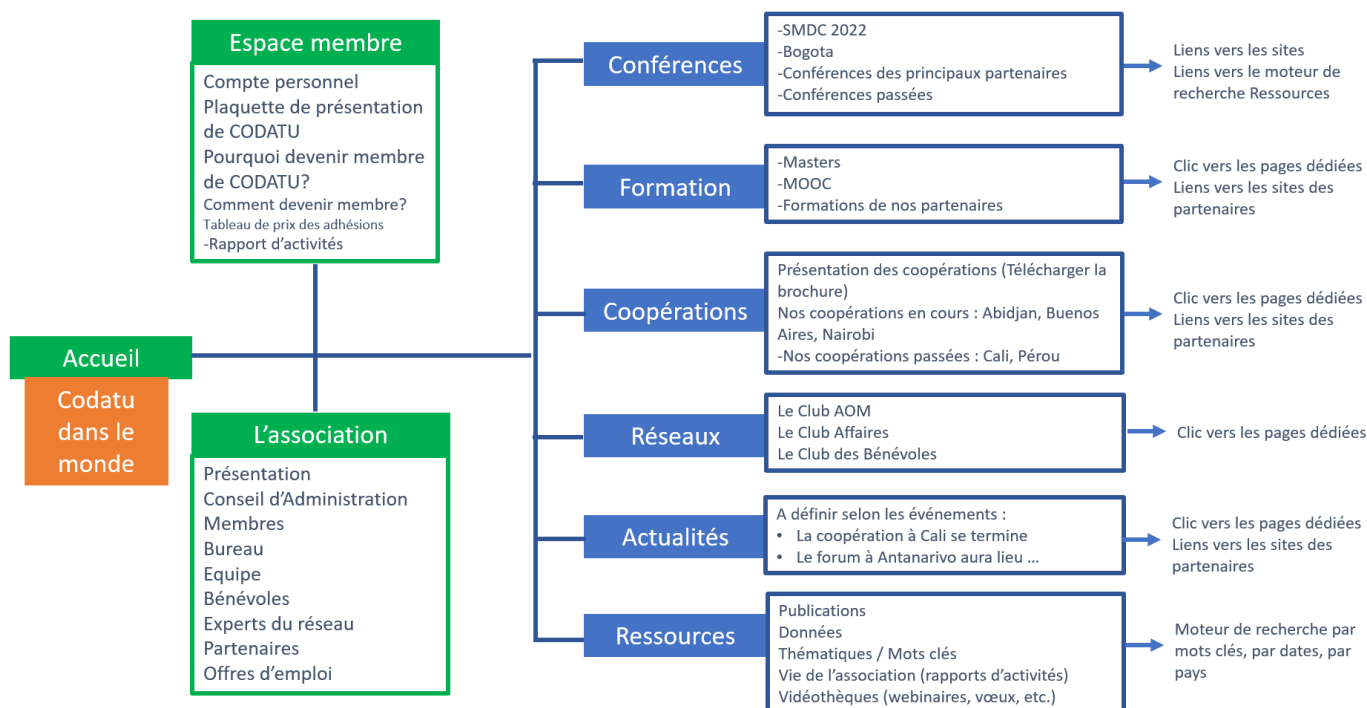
Espace membre
Compte personnel
Plaquette de présentation de CODATU
Pourquoi devenir membre de CODATU?
Comment devenir membre?
Tableau de prix des adhésions
-Rapport d'activités

Accueil

Codatu dans le monde

L'association
Présentation
Conseil d'Administration
Membres
Bureau
Equipe
Bénévoles
Experts du réseau
Partenaires
Offres d'emploi

Conférences
-SMDC 2022
-Bogota
-Conférences des principaux partenaires
-Conférences passées
Liens vers les sites
Liens vers le moteur de recherche Ressources

Formation
-Masters
-MOOC
-Formations de nos partenaires
Clic vers les pages dédiées
Liens vers les sites des partenaires

Coopérations
Présentation des coopérations (Télécharger la brochure)
Nos coopérations en cours : Abidjan, Buenos Aires, Nairobi
-Nos coopérations passées : Cali, Pérou
Clic vers les pages dédiées
Liens vers les sites des partenaires

Réseaux
Le Club AOM
Le Club Affaires
Le Club des Bénévoles
Clic vers les pages dédiées

Actualités
A définir selon les événements :
• La coopération à Cali se termine
• Le forum à Antanarivo aura lieu …
Clic vers les pages dédiées
Liens vers les sites des partenaires

Ressources
Publications
Données
Thématiques / Mots clés
Vie de l'association (rapports d'activités)
Vidéothèques (webinaires, vœux, etc.)
Moteur de recherche par mots clés, par dates, par pays